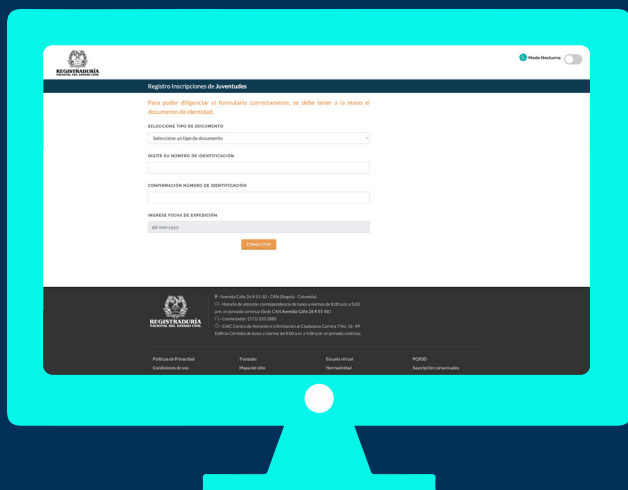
REGISTRADURÍA NACIONAL DEL ESTADO CIVIL

Modo Nocturno

Registro Inscripciones de Juventudes

Para poder diligenciar el formulario correctamente, se debe tener a la mano el documento de identidad.

SELECCIONE TIPO DE DOCUMENTO

Seleccione un tipo de documento

DIGITE SU NÚMERO DE IDENTIFICACIÓN

CONFIRMACIÓN NÚMERO DE IDENTIFICACIÓN

INGRESE FECHA DE EXPEDICIÓN

dd-mm-yyyy

CONSULTAR

REGISTRADURÍA NACIONAL DEL ESTADO CIVIL

Avenida Calle 26 # 51-50 - CAN (Bogotá - Colombia)

Horario de atención correspondencia de lunes a viernes de 8:00 a.m. a 5:00 p.m. en jornada continua Sede CAN Avenida Calle 26 # 51-50 )

Conmutador: (571) 220 2880

CIAC Centro de Atención e Información al Ciudadano Carrera 7 No. 16 - 49 Edificio Córdoba de lunes a viernes de 8:00 a.m. a 4:00 p.m. en jornada continua

Políticas de Privacidad
Condiciones de uso

Transtele
Mapa del sitio

Escuela virtual
Normatividad

PQRSD
Suscripción contenidos